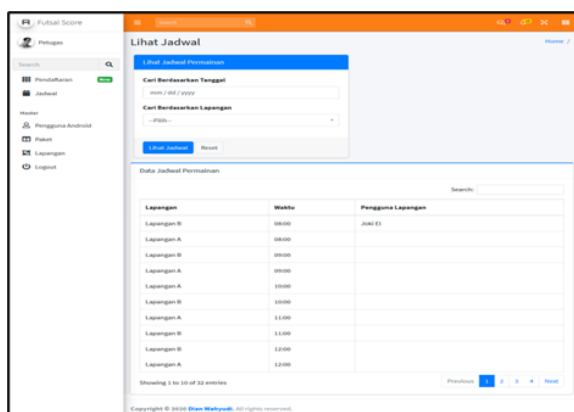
Futsal Score

Petugas

Search

Pendaftaran New

Jadwal

Master

Pengguna Android

Paket

Lapangan

Logout

Search

Lihat Jadwal

Home /

Lihat Jadwal Permainan

Cari Berdasarkan Tanggal

mm / dd / yyyy

Cari Berdasarkan Lapangan

--Pilih--

Lihat Jadwal Reset

Data Jadwal Permainan

Search:

| Lapangan | Waktu | Pengguna Lapangan |
|---|---|---|
| Lapangan B | 08:00 | Joki El |
| Lapangan A | 08:00 | |
| Lapangan B | 09:00 | |
| Lapangan A | 09:00 | |
| Lapangan A | 10:00 | |
| Lapangan B | 10:00 | |
| Lapangan A | 11:00 | |
| Lapangan B | 11:00 | |
| Lapangan B | 12:00 | |
| Lapangan A | 12:00 | |

Showing 1 to 10 of 32 entries

Previous 1 2 3 4 Next

Copyright © 2020 Dian Wahyudi. All rights reserved.